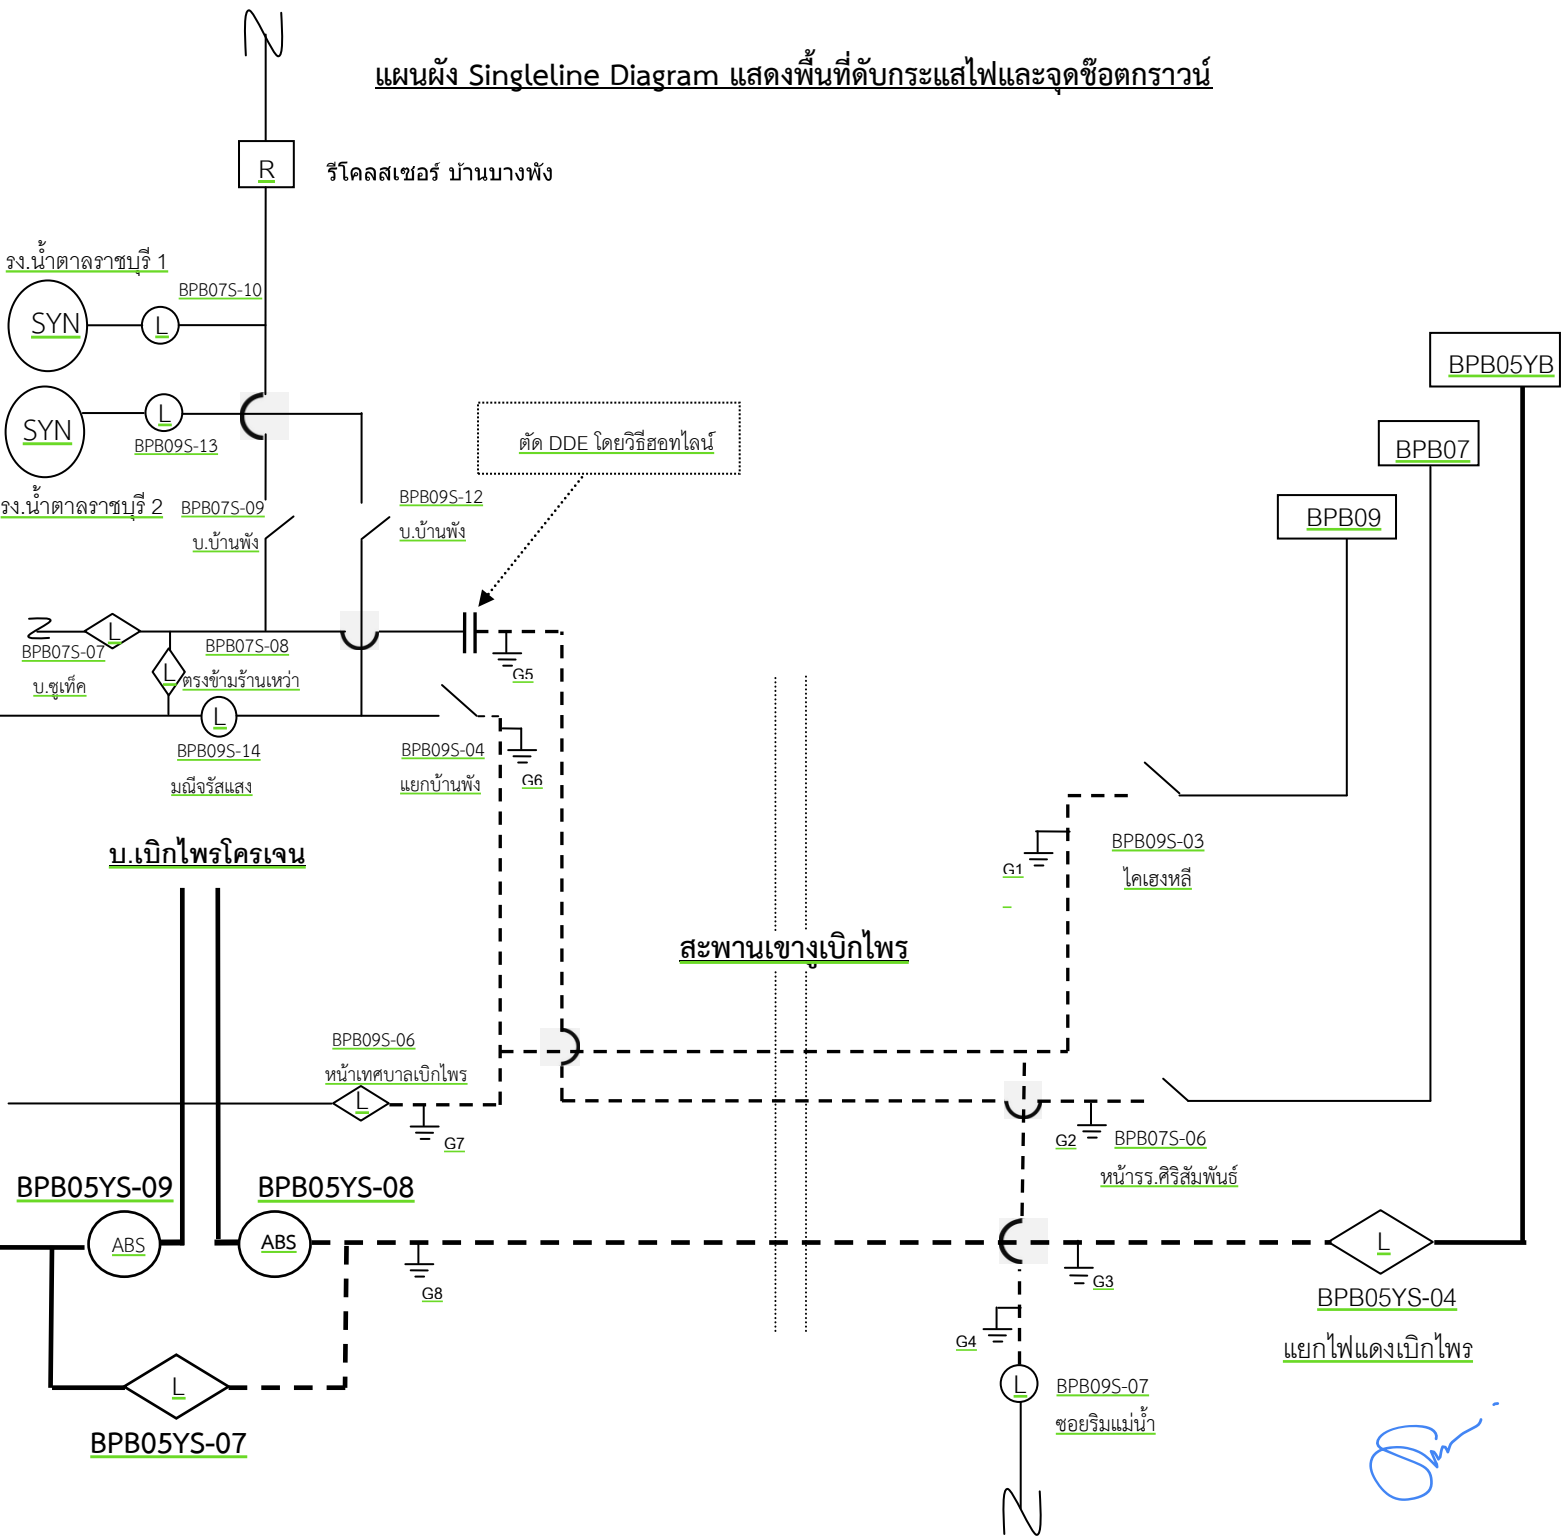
แผนผัง Singleline Diagram แสดงพื้นที่ดับกระแสไฟและจุดช๊อตกราวน์

R

รีโคลสเซอร์ บ้านบางพัง

รง.น้ำตาลราชบุรี 1

SYN

L

BPB07S-10

SYN

L

BPB09S-13

รง.น้ำตาลราชบุรี 2

BPB07S-09

บ.บ้านพัง

BPB09S-12

บ.บ้านพัง

ตัด DDE โดยวิธีฮอทไลน์

BPB05YB

BPB07

BPB09

L

BPB07S-07

บ.ชูเท็ค

BPB07S-08

L

ตรงข้ามร้านเหว่า

G5

L

BPB09S-14

มณีจรัสแสง

BPB09S-04

แยกบ้านพัง

G6

บ.เบิกไพรโครเจน

BPB09S-03

ไคเฮงหลี

G1

สะพานเขางูเบิกไพร

BPB09S-06

หน้าเทศบาลเบิกไพร

L

G7

G2

BPB07S-06

หน้ารร.ศิริสัมพันธ์

BPB05YS-09

BPB05YS-08

ABS

ABS

G8

G3

L

BPB05YS-04

แยกไฟแดงเบิกไพร

G4

L

BPB09S-07

ซอยริมแม่น้ำ

L

BPB05YS-07